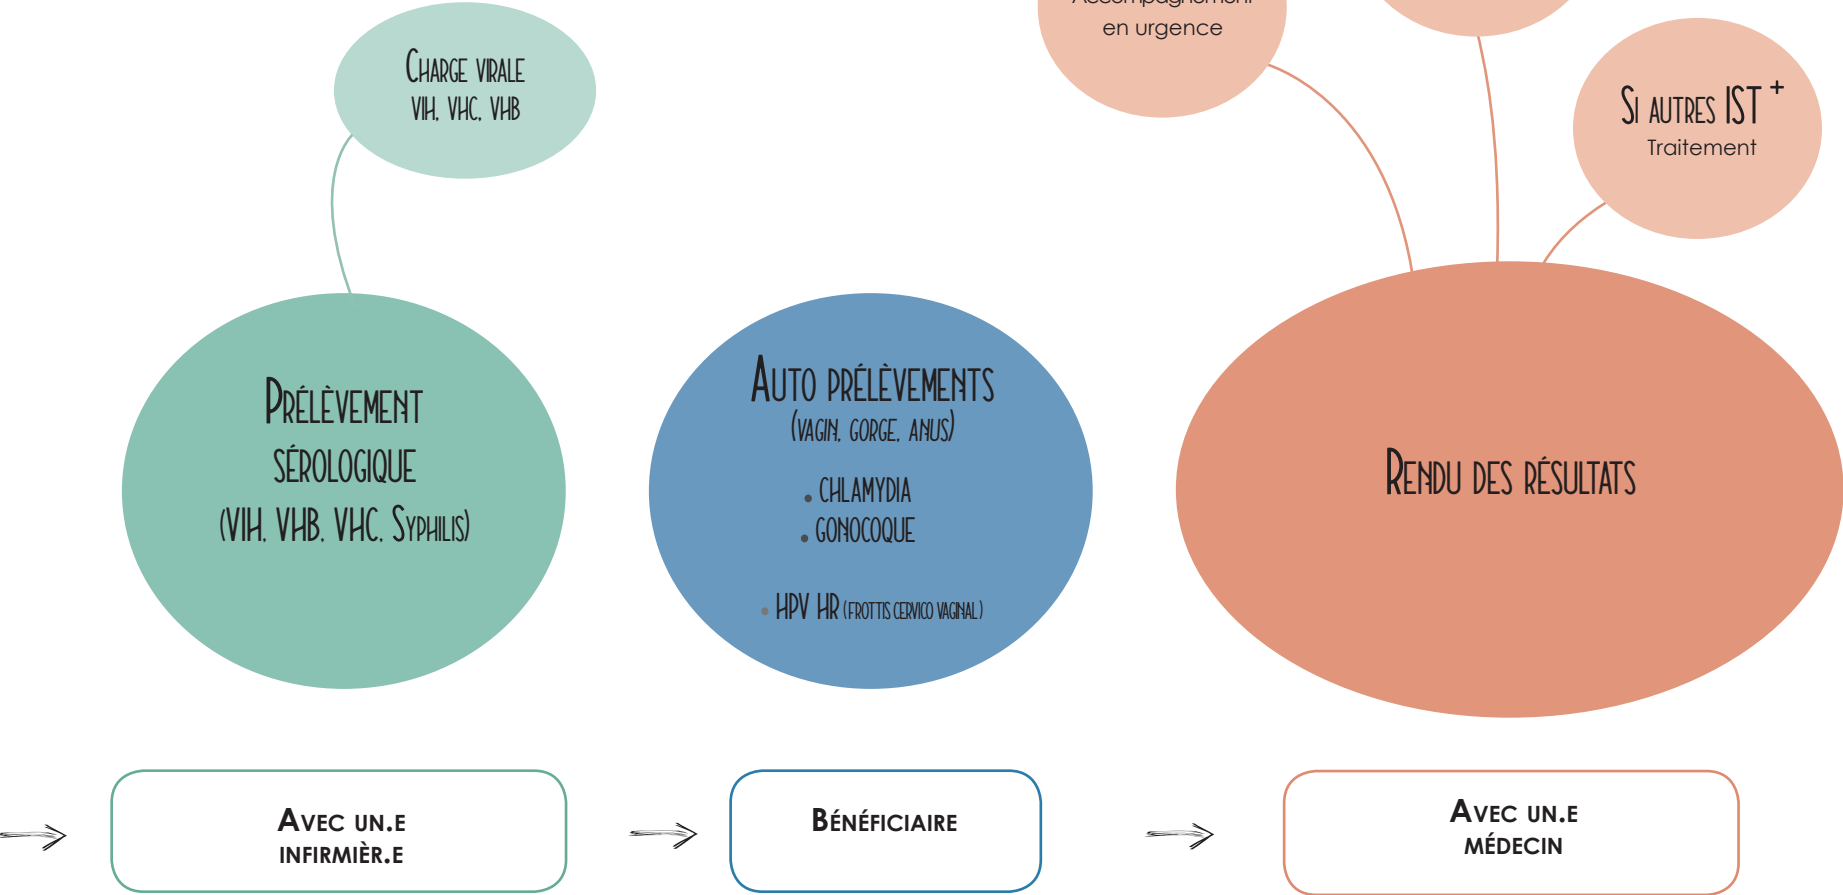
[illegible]
en urgence

Si autres IST +
Traitement

Charge virale
VIH, VHC, VHB

Prélèvement sérologique
(VIH, VHB, VHC, Syphilis)

Auto prélèvements
(vagin, gorge, anus)

• Chlamydia
• Gonocoque

• HPV HR (frottis cervico vaginal)

Rendu des résultats

Avec un.e infirmièr.e

Bénéficiaire

Avec un.e médecin